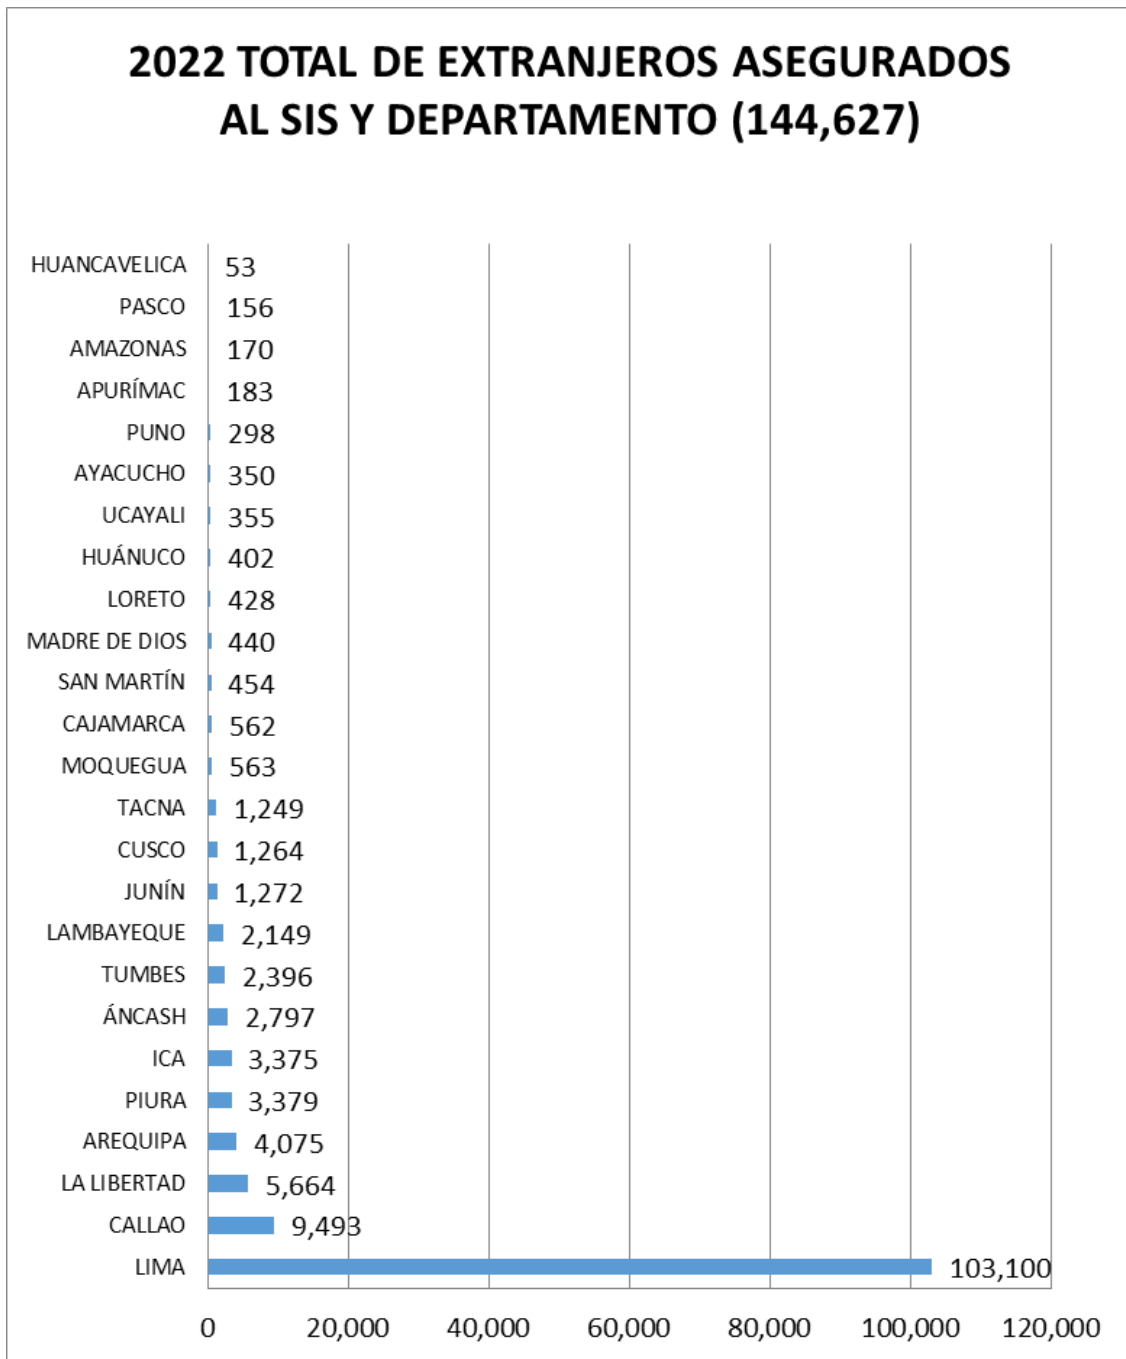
2022 TOTAL DE EXTRANJEROS ASEGURADOS AL SIS Y DEPARTAMENTO (144,627)

HUANCAVELICA 53
PASCO 156
AMAZONAS 170
APURÍMAC 183
PUNO 298
AYACUCHO 350
UCAYALI 355
HUÁNUCO 402
LORETO 428
MADRE DE DIOS 440
SAN MARTÍN 454
CAJAMARCA 562
MOQUEGUA 563
TACNA 1,249
CUSCO 1,264
JUNÍN 1,272
LAMBAYEQUE 2,149
TUMBES 2,396
ÁNCASH 2,797
ICA 3,375
PIURA 3,379
AREQUIPA 4,075
LA LIBERTAD 5,664
CALLAO 9,493
LIMA 103,100

0 20,000 40,000 60,000 80,000 100,000 120,000